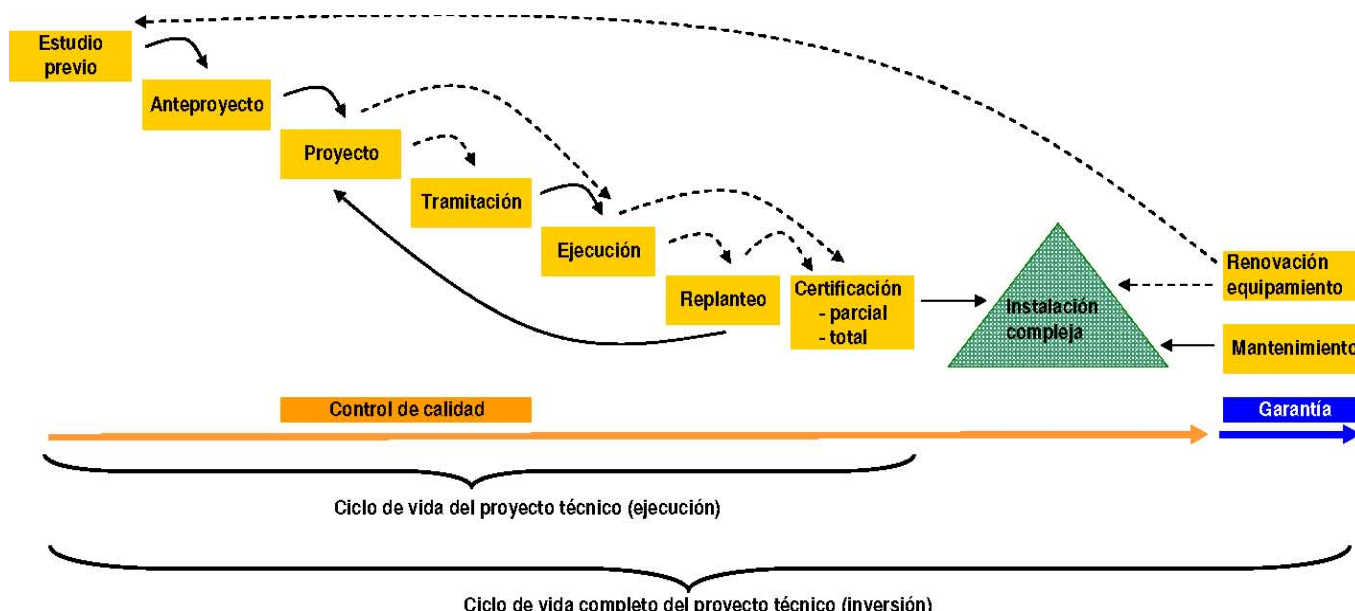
Estudio previo

Anteproyecto

Proyecto

Tramitación

Ejecución

Replanteo

Certificación
- parcial
- total

Instalación compleja

Renovación equipamiento

Mantenimiento

Control de calidad

Garantía

Ciclo de vida del proyecto técnico (ejecución)

Ciclo de vida completo del proyecto técnico (inversión)